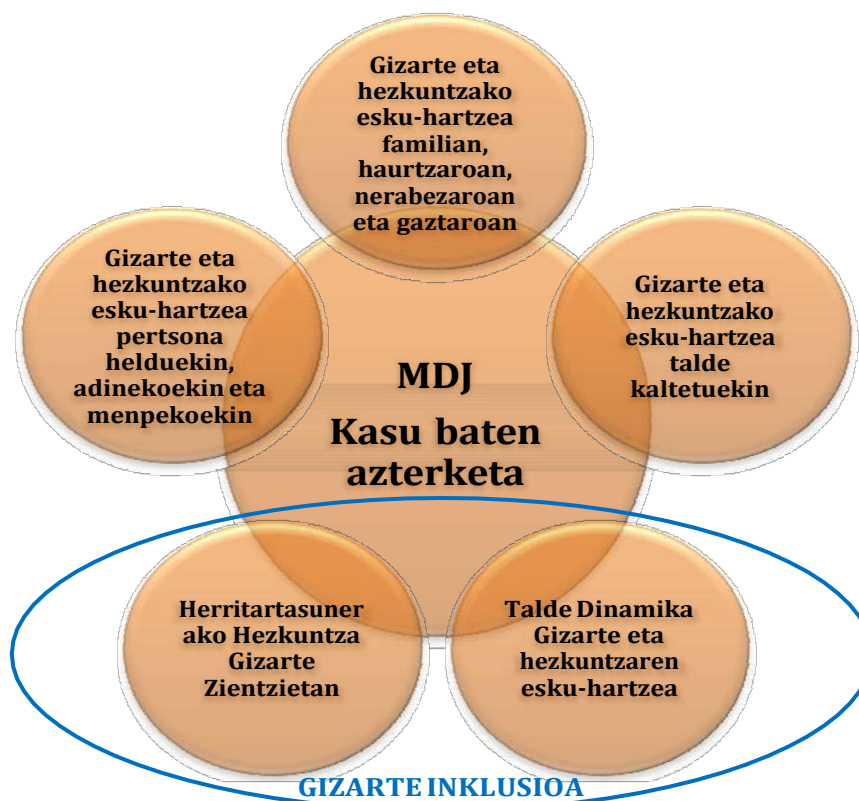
Gizarte eta hezkuntzako esku-hartzea familian, haurtzaroan, nerabezaroan eta gaztaroan

Gizarte eta hezkuntzako esku-hartzea pertsona helduekin, adinekoekin eta menpekoekin

Gizarte eta hezkuntzako esku-hartzea talde kaltetuekin

MDJ

Kasu baten azterketa

Herritartasunerako Hezkuntza Gizarte Zientzietan

Talde Dinamika Gizarte eta hezkuntzaren esku-hartzea

GIZARTE INKLUSIOA